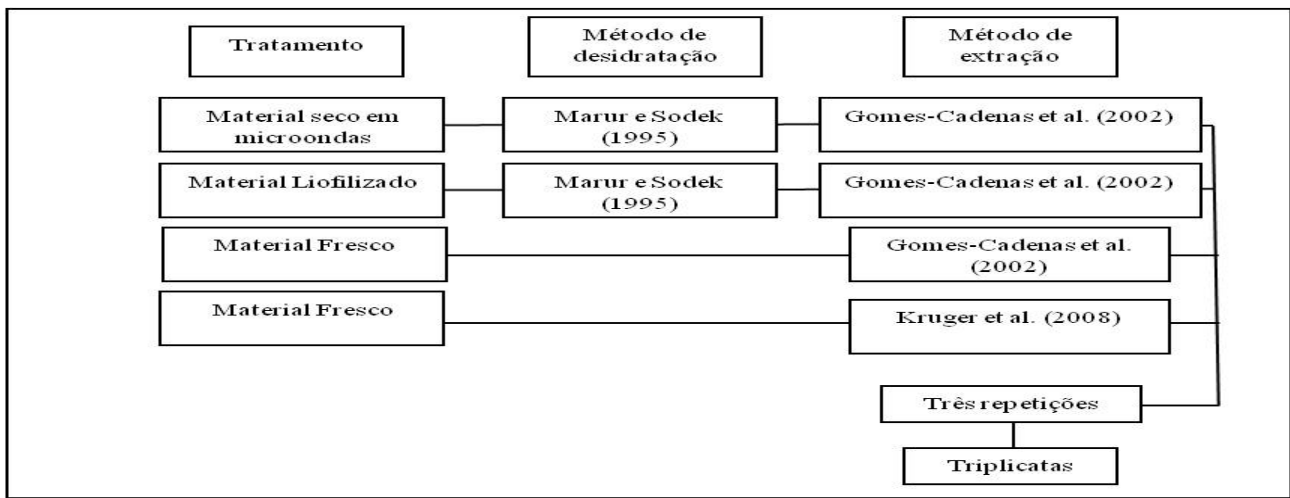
Tratamento

Método de desidratação

Método de extração

Material seco em microondas

Marur e Sodek (1995)

Gomes-Cadenas et al. (2002)

Material Liofilizado

Marur e Sodek (1995)

Gomes-Cadenas et al. (2002)

Material Fresco

Gomes-Cadenas et al. (2002)

Material Fresco

Kruger et al. (2008)

Três repetições

Triplicatas